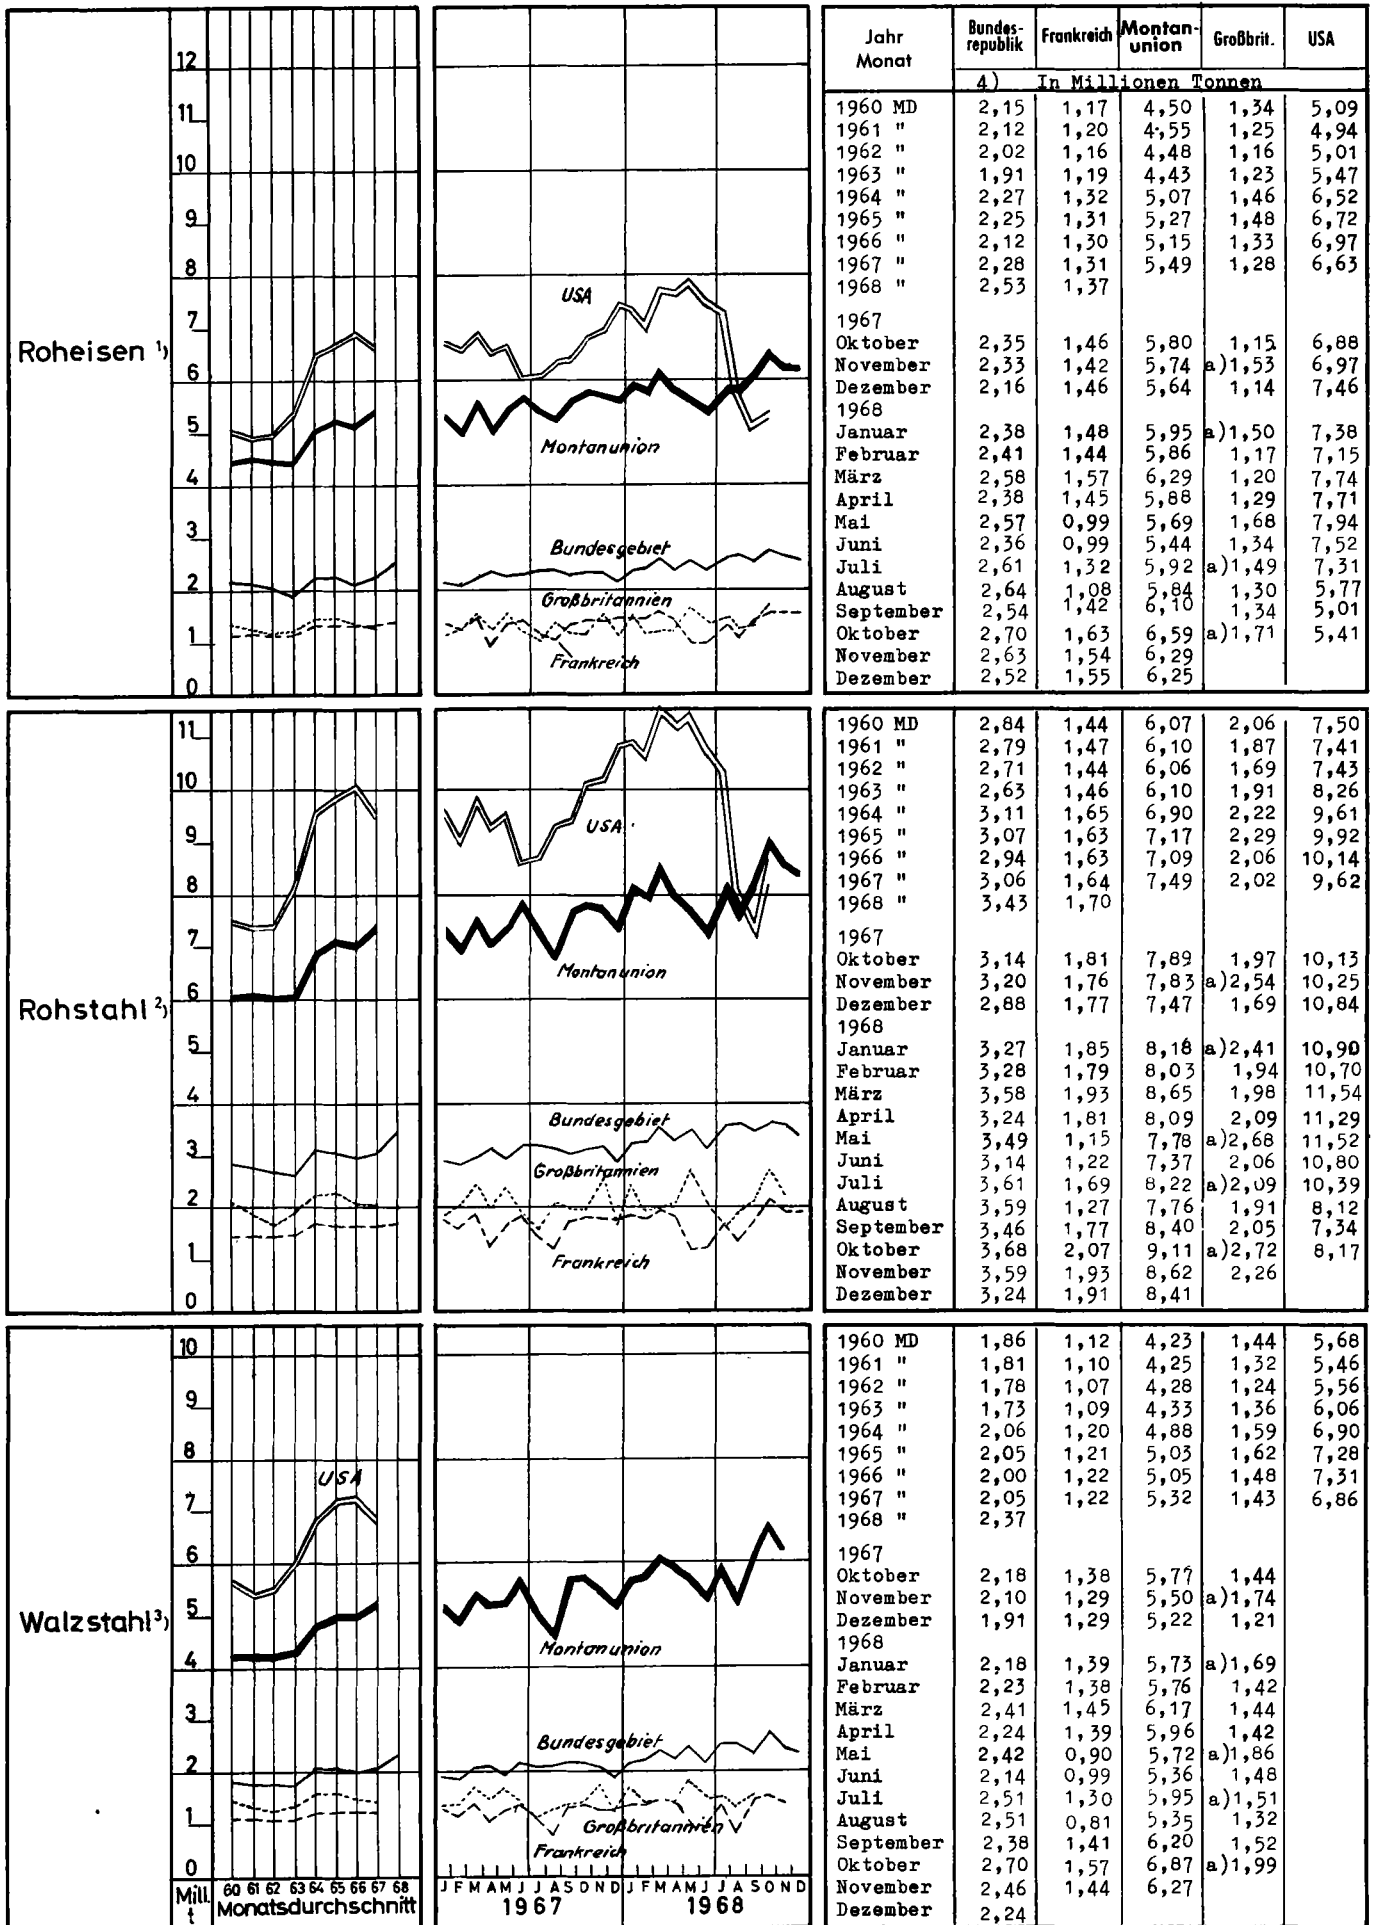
Roheisen ¹⁾

12
11
10
9
8
7
6
5
4
3
2
1
0

USA
Montanunion
Bundesgebiet
Großbritannien
Frankreich

| Jahr Monat | Bundesrepublik | Frankreich | Montanunion | Großbrit. | USA |
|---|---|---|---|---|---|
| | 4) In Millionen Tonnen | | | | |
| 1960 MD | 2,15 | 1,17 | 4,50 | 1,34 | 5,09 |
| 1961 " | 2,12 | 1,20 | 4,55 | 1,25 | 4,94 |
| 1962 " | 2,02 | 1,16 | 4,48 | 1,16 | 5,01 |
| 1963 " | 1,91 | 1,19 | 4,43 | 1,23 | 5,47 |
| 1964 " | 2,27 | 1,32 | 5,07 | 1,46 | 6,52 |
| 1965 " | 2,25 | 1,31 | 5,27 | 1,48 | 6,72 |
| 1966 " | 2,12 | 1,30 | 5,15 | 1,33 | 6,97 |
| 1967 " | 2,28 | 1,31 | 5,49 | 1,28 | 6,63 |
| 1968 " | 2,53 | 1,37 | | | |
| 1967 | | | | | |
| Oktober | 2,35 | 1,46 | 5,80 | 1,15 | 6,88 |
| November | 2,33 | 1,42 | 5,74 | a)1,53 | 6,97 |
| Dezember | 2,16 | 1,46 | 5,64 | 1,14 | 7,46 |
| 1968 | | | | | |
| Januar | 2,38 | 1,48 | 5,95 | a)1,50 | 7,38 |
| Februar | 2,41 | 1,44 | 5,86 | 1,17 | 7,15 |
| März | 2,58 | 1,57 | 6,29 | 1,20 | 7,74 |
| April | 2,38 | 1,45 | 5,88 | 1,29 | 7,71 |
| Mai | 2,57 | 0,99 | 5,69 | 1,68 | 7,94 |
| Juni | 2,36 | 0,99 | 5,44 | 1,34 | 7,52 |
| Juli | 2,61 | 1,32 | 5,92 | a)1,49 | 7,31 |
| August | 2,64 | 1,08 | 5,84 | 1,30 | 5,77 |
| September | 2,54 | 1,42 | 6,10 | 1,34 | 5,01 |
| Oktober | 2,70 | 1,63 | 6,59 | a)1,71 | 5,41 |
| November | 2,63 | 1,54 | 6,29 | | |
| Dezember | 2,52 | 1,55 | 6,25 | | |

Rohstahl ²⁾

11
10
9
8
7
6
5
4
3
2
1
0

USA
Montanunion
Bundesgebiet
Großbritannien
Frankreich

| Jahr Monat | Bundesrepublik | Frankreich | Montanunion | Großbrit. | USA |
|---|---|---|---|---|---|
| 1960 MD | 2,84 | 1,44 | 6,07 | 2,06 | 7,50 |
| 1961 " | 2,79 | 1,47 | 6,10 | 1,87 | 7,41 |
| 1962 " | 2,71 | 1,44 | 6,06 | 1,69 | 7,43 |
| 1963 " | 2,63 | 1,46 | 6,10 | 1,91 | 8,26 |
| 1964 " | 3,11 | 1,65 | 6,90 | 2,22 | 9,61 |
| 1965 " | 3,07 | 1,63 | 7,17 | 2,29 | 9,92 |
| 1966 " | 2,94 | 1,63 | 7,09 | 2,06 | 10,14 |
| 1967 " | 3,06 | 1,64 | 7,49 | 2,02 | 9,62 |
| 1968 " | 3,43 | 1,70 | | | |
| 1967 | | | | | |
| Oktober | 3,14 | 1,81 | 7,89 | 1,97 | 10,13 |
| November | 3,20 | 1,76 | 7,83 | a)2,54 | 10,25 |
| Dezember | 2,88 | 1,77 | 7,47 | 1,69 | 10,84 |
| 1968 | | | | | |
| Januar | 3,27 | 1,85 | 8,18 | a)2,41 | 10,90 |
| Februar | 3,28 | 1,79 | 8,03 | 1,94 | 10,70 |
| März | 3,58 | 1,93 | 8,65 | 1,98 | 11,54 |
| April | 3,24 | 1,81 | 8,09 | 2,09 | 11,29 |
| Mai | 3,49 | 1,15 | 7,78 | a)2,68 | 11,52 |
| Juni | 3,14 | 1,22 | 7,37 | 2,06 | 10,80 |
| Juli | 3,61 | 1,69 | 8,22 | a)2,09 | 10,39 |
| August | 3,59 | 1,27 | 7,76 | 1,91 | 8,12 |
| September | 3,46 | 1,77 | 8,40 | 2,05 | 7,34 |
| Oktober | 3,68 | 2,07 | 9,11 | a)2,72 | 8,17 |
| November | 3,59 | 1,93 | 8,62 | 2,26 | |
| Dezember | 3,24 | 1,91 | 8,41 | | |

Walzstahl ³⁾

10
9
8
7
6
5
4
3
2
1
0
Mill t

60 61 62 63 64 65 66 67 68
Monatsdurchschnitt

USA
Montanunion
Bundesgebiet
Großbritannien
Frankreich

J F M A M J J A S O N D J F M A M J J A S O N D
1967 1968

| Jahr Monat | Bundesrepublik | Frankreich | Montanunion | Großbrit. | USA |
|---|---|---|---|---|---|
| 1960 MD | 1,86 | 1,12 | 4,23 | 1,44 | 5,68 |
| 1961 " | 1,81 | 1,10 | 4,25 | 1,32 | 5,46 |
| 1962 " | 1,78 | 1,07 | 4,28 | 1,24 | 5,56 |
| 1963 " | 1,73 | 1,09 | 4,33 | 1,36 | 6,06 |
| 1964 " | 2,06 | 1,20 | 4,88 | 1,59 | 6,90 |
| 1965 " | 2,05 | 1,21 | 5,03 | 1,62 | 7,28 |
| 1966 " | 2,00 | 1,22 | 5,05 | 1,48 | 7,31 |
| 1967 " | 2,05 | 1,22 | 5,32 | 1,43 | 6,86 |
| 1968 " | 2,37 | | | | |
| 1967 | | | | | |
| Oktober | 2,18 | 1,38 | 5,77 | 1,44 | |
| November | 2,10 | 1,29 | 5,50 | a)1,74 | |
| Dezember | 1,91 | 1,29 | 5,22 | 1,21 | |
| 1968 | | | | | |
| Januar | 2,18 | 1,39 | 5,73 | a)1,69 | |
| Februar | 2,23 | 1,38 | 5,76 | 1,42 | |
| März | 2,41 | 1,45 | 6,17 | 1,44 | |
| April | 2,24 | 1,39 | 5,96 | 1,42 | |
| Mai | 2,42 | 0,90 | 5,72 | a)1,86 | |
| Juni | 2,14 | 0,99 | 5,36 | 1,48 | |
| Juli | 2,51 | 1,30 | 5,95 | a)1,51 | |
| August | 2,51 | 0,81 | 5,35 | 1,32 | |
| September | 2,38 | 1,41 | 6,20 | 1,52 | |
| Oktober | 2,70 | 1,57 | 6,87 | a)1,99 | |
| November | 2,46 | 1,44 | 6,27 | | |
| Dezember | 2,24 | | | | |